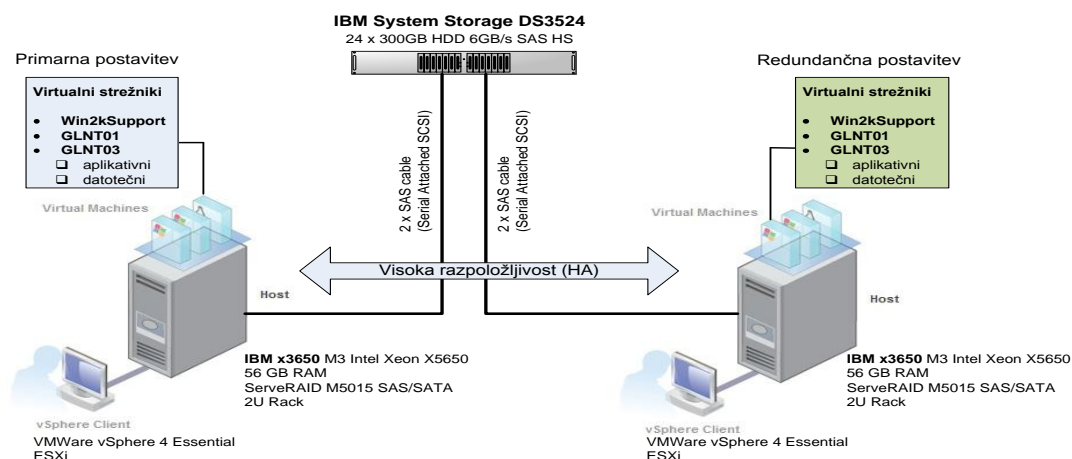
**IBM System Storage DS3524**
24 x 300GB HDD 6GB/s SAS HS

Primarna postavitev

**Virtualni strežniki**

- **Win2kSupport**
- **GLNT01**
- **GLNT03**
  - aplikativni
  - datotečni

Virtual Machines

Host

vSphere Client

VMWare vSphere 4 Essential
ESXi

2 x SAS cable (Serial Attached SCSI)

2 x SAS cable (Serial Attached SCSI)

Visoka razpoložljivost (HA)

**IBM x3650** M3 Intel Xeon X5650
56 GB RAM
ServeRAID M5015 SAS/SATA
2U Rack

Redundančna postavitev

**Virtualni strežniki**

- **Win2kSupport**
- **GLNT01**
- **GLNT03**
  - aplikativni
  - datotečni

Virtual Machines

Host

vSphere Client

VMWare vSphere 4 Essential
ESXi

**IBM x3650** M3 Intel Xeon X5650
56 GB RAM
ServeRAID M5015 SAS/SATA
2U Rack